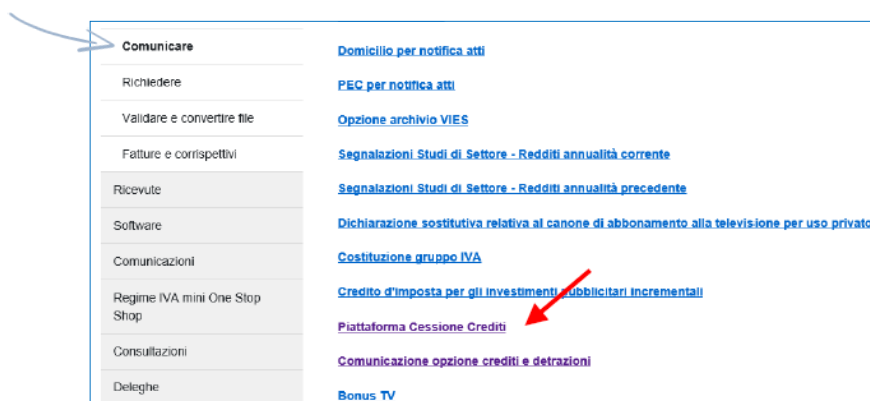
Comunicare

Richiedere

Validare e convertire file

Fatture e corrispettivi

Ricevute

Software

Comunicazioni

Regime IVA mini One Stop Shop

Consultazioni

Deleghe

Domicilio per notifica atti

PEC per notifica atti

Opzione archivio VIES

Segnalazioni Studi di Settore - Redditi annualità corrente

Segnalazioni Studi di Settore - Redditi annualità precedente

Dichiarazione sostitutiva relativa al canone di abbonamento alla televisione per uso privato

Costituzione gruppo IVA

Credito d'imposta per gli investimenti pubblicitari incrementali

Piattaforma Cessione Crediti

Comunicazione opzione crediti e detrazioni

Bonus TV